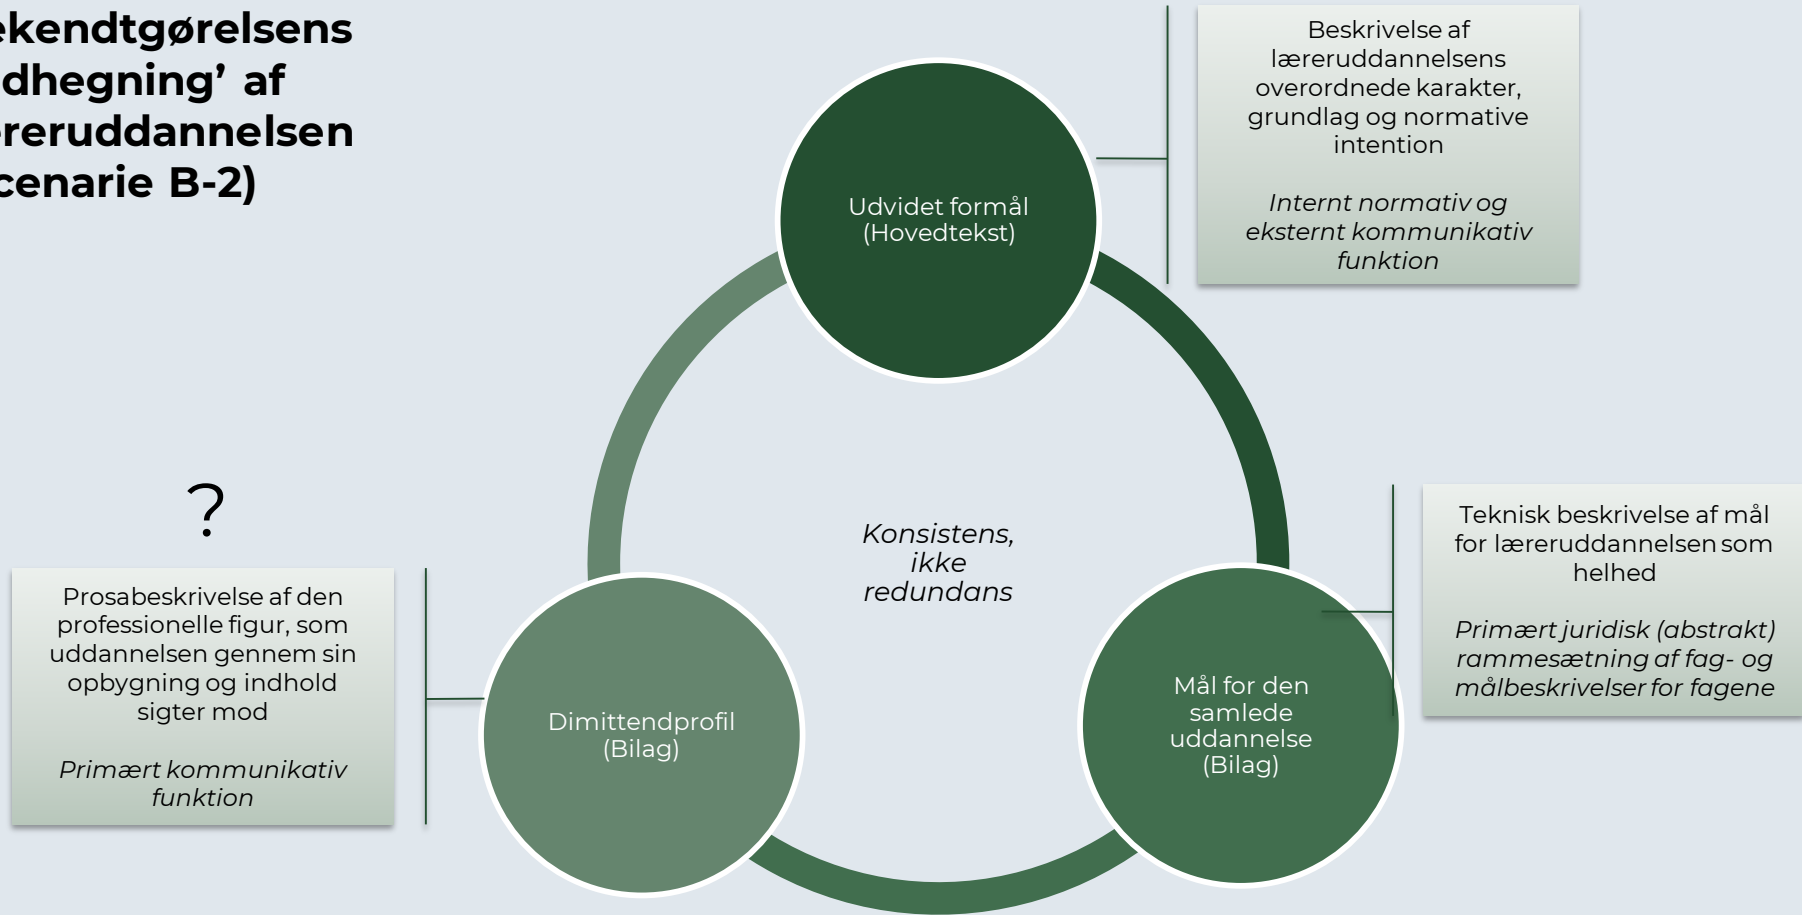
ekendtgørelsens dhegning' af ereruddannelsen cenarie B-2)

Udvidet formål (Hovedtekst)

Beskrivelse af læreruddannelsens overordnede karakter, grundlag og normative intention

*Internt normativ og eksternt kommunikativ funktion*

?

Konsistens, ikke redundans

Teknisk beskrivelse af mål for læreruddannelsen som helhed

*Primært juridisk (abstrakt) rammesætning af fag- og målbeskrivelser for fagene*

Prosabeskrivelse af den professionelle figur, som uddannelsen gennem sin opbygning og indhold sigter mod

*Primært kommunikativ funktion*

Dimittendprofil (Bilag)

Mål for den samlede uddannelse (Bilag)